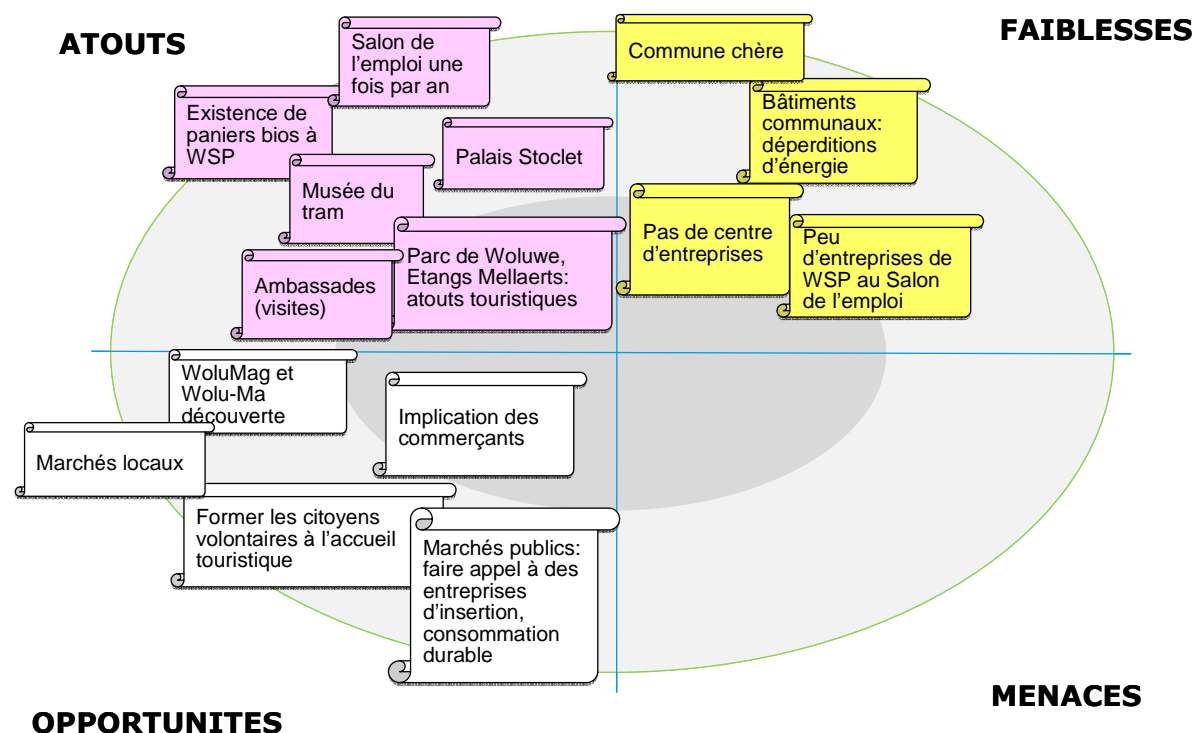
ATOUTS

FAIBLESSES

Salon de l'emploi une fois par an

Existence de paniers bios à WSP

Palais Stoclet

Musée du tram

Ambassades (visites)

Parc de Woluwe, Etangs Mellaerts: atouts touristiques

Commune chère

Bâtiments communaux: déperditions d'énergie

Pas de centre d'entreprises

Peu d'entreprises de WSP au Salon de l'emploi

WoluMag et Wolu-Ma découverte

Implication des commerçants

Marchés locaux

Former les citoyens volontaires à l'accueil touristique

Marchés publics: faire appel à des entreprises d'insertion, consommation durable

MENACES

OPPORTUNITES